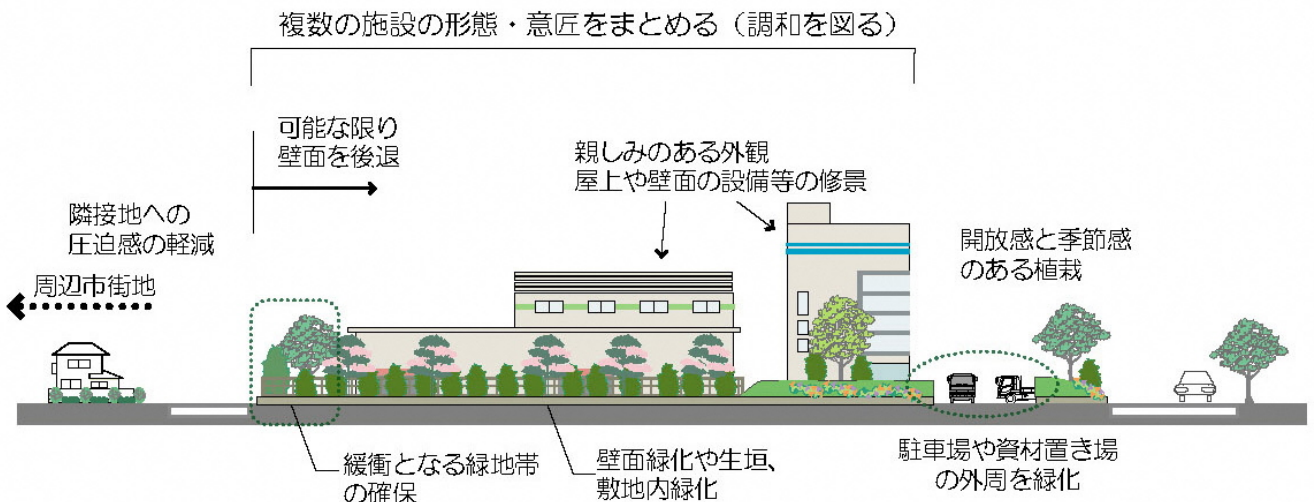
複数の施設の形態・意匠をまとめる（調和を図る）

可能な限り
壁面を後退

親しみのある外観
屋上や壁面の設備等の修景

隣接地への
圧迫感の軽減

開放感と季節感
のある植栽

周辺市街地

緩衝となる緑地帯
の確保

壁面緑化や生垣、
敷地内緑化

駐車場や資材置き場
の外周を緑化